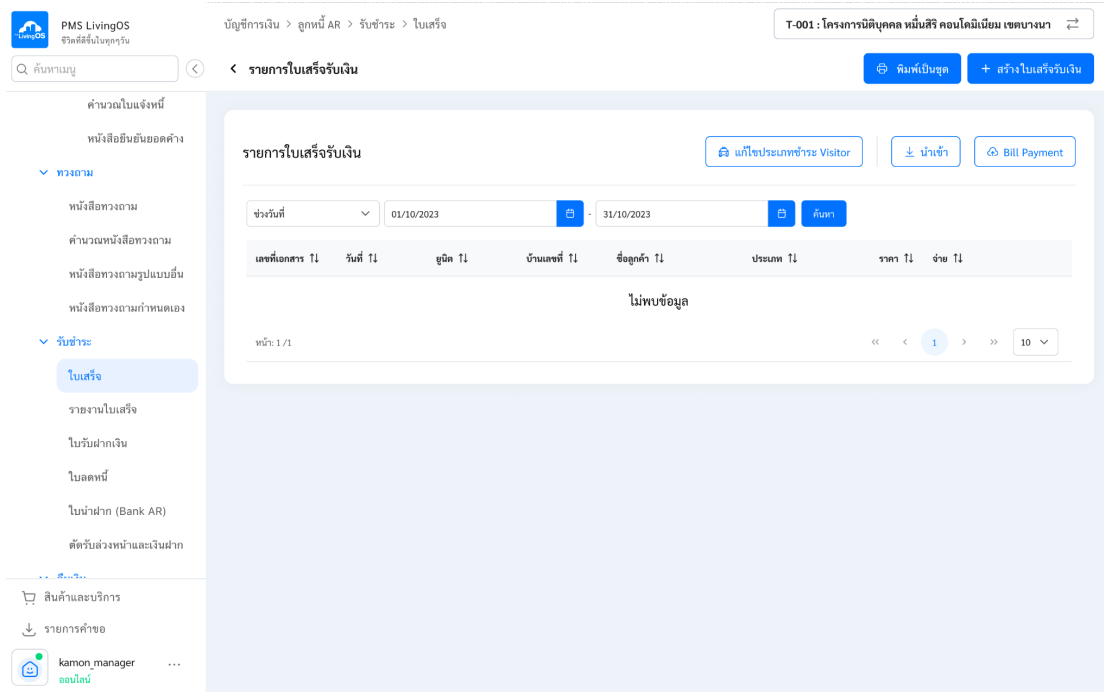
LivingOS
PMS LivingOS
ชีวิตที่ดีขึ้นในทุกวัน

ค้นหาเมนู

คำนวณใบแจ้งหนี้
หนังสือยืนยันยอดค้าง
ทวงถาม
หนังสือทวงถาม
คำนวณหนังสือทวงถาม
หนังสือทวงถามรูปแบบอื่น
หนังสือทวงถามกำหนดเอง
รับชำระ
ใบเสร็จ
รายงานใบเสร็จ
ใบรับฝากเงิน
ใบลดหนี้
ใบนำฝาก (Bank AR)
ตัดรับล่วงหน้าและเงินฝาก
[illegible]
สินค้าและบริการ
รายการคำขอ
kamon_manager
ออนไลน์

บัญชีการเงิน > ลูกหนี้ AR > รับชำระ > ใบเสร็จ

T-001 : โครงการนิติบุคคล หมื่นสิริ คอนโดมิเนียม เขตบางนา

< รายการใบเสร็จรับเงิน

พิมพ์เป็นชุด
+ สร้างใบเสร็จรับเงิน

รายการใบเสร็จรับเงิน

แก้ไขประเภทชำระ Visitor
นำเข้า
Bill Payment

ช่วงวันที่
01/10/2023
-
31/10/2023
ค้นหา

| เลขที่เอกสาร | วันที่ | ยูนิต | บ้านเลขที่ | ชื่อลูกค้า | ประเภท | ราคา | จ่าย |
|---|---|---|---|---|---|---|---|

ไม่พบข้อมูล

หน้า: 1 /1

1
10